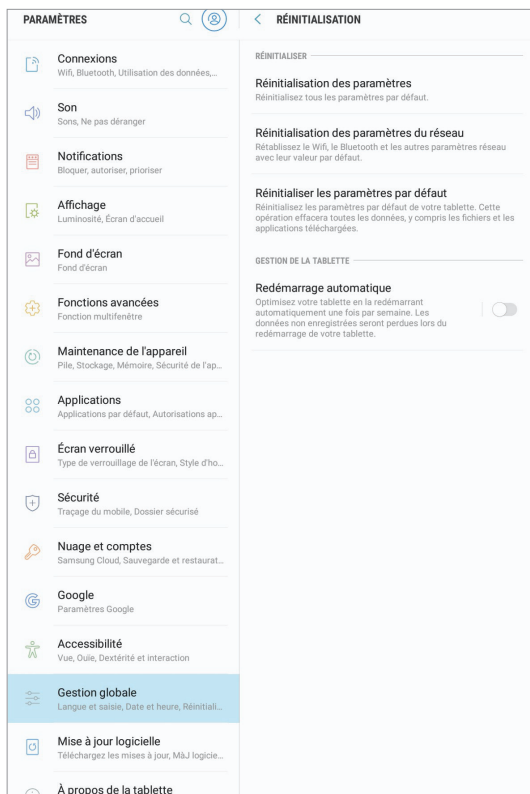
PARAMÈTRES

Connexions
Wifi, Bluetooth, Utilisation des données,...

Son
Sons, Ne pas déranger

Notifications
Bloquer, autoriser, prioriser

Affichage
Luminosité, Écran d'accueil

Fond d'écran
Fond d'écran

Fonctions avancées
Fonction multifenêtre

Maintenance de l'appareil
Pile, Stockage, Mémoire, Sécurité de l'ap...

Applications
Applications par défaut, Autorisations ap...

Écran verrouillé
Type de verrouillage de l'écran, Style d'ho...

Sécurité
Traçage du mobile, Dossier sécurisé

Nuage et comptes
Samsung Cloud, Sauvegarde et restaurat...

Google
Paramètres Google

Accessibilité
Vue, Ouïe, Dextérité et interaction

Gestion globale
Langue et saisie, Date et heure, Réinitiali...

Mise à jour logicielle
Téléchargez les mises à jour, MàJ logicie...

À propos de la tablette

RÉINITIALISATION

RÉINITIALISER

Réinitialisation des paramètres
Réinitialisez tous les paramètres par défaut.

Réinitialisation des paramètres du réseau
Rétablissez le Wifi, le Bluetooth et les autres paramètres réseau avec leur valeur par défaut.

Réinitialiser les paramètres par défaut
Réinitialisez les paramètres par défaut de votre tablette. Cette opération effacera toutes les données, y compris les fichiers et les applications téléchargées.

GESTION DE LA TABLETTE

Redémarrage automatique
Optimisez votre tablette en la redémarrant automatiquement une fois par semaine. Les données non enregistrées seront perdues lors du redémarrage de votre tablette.